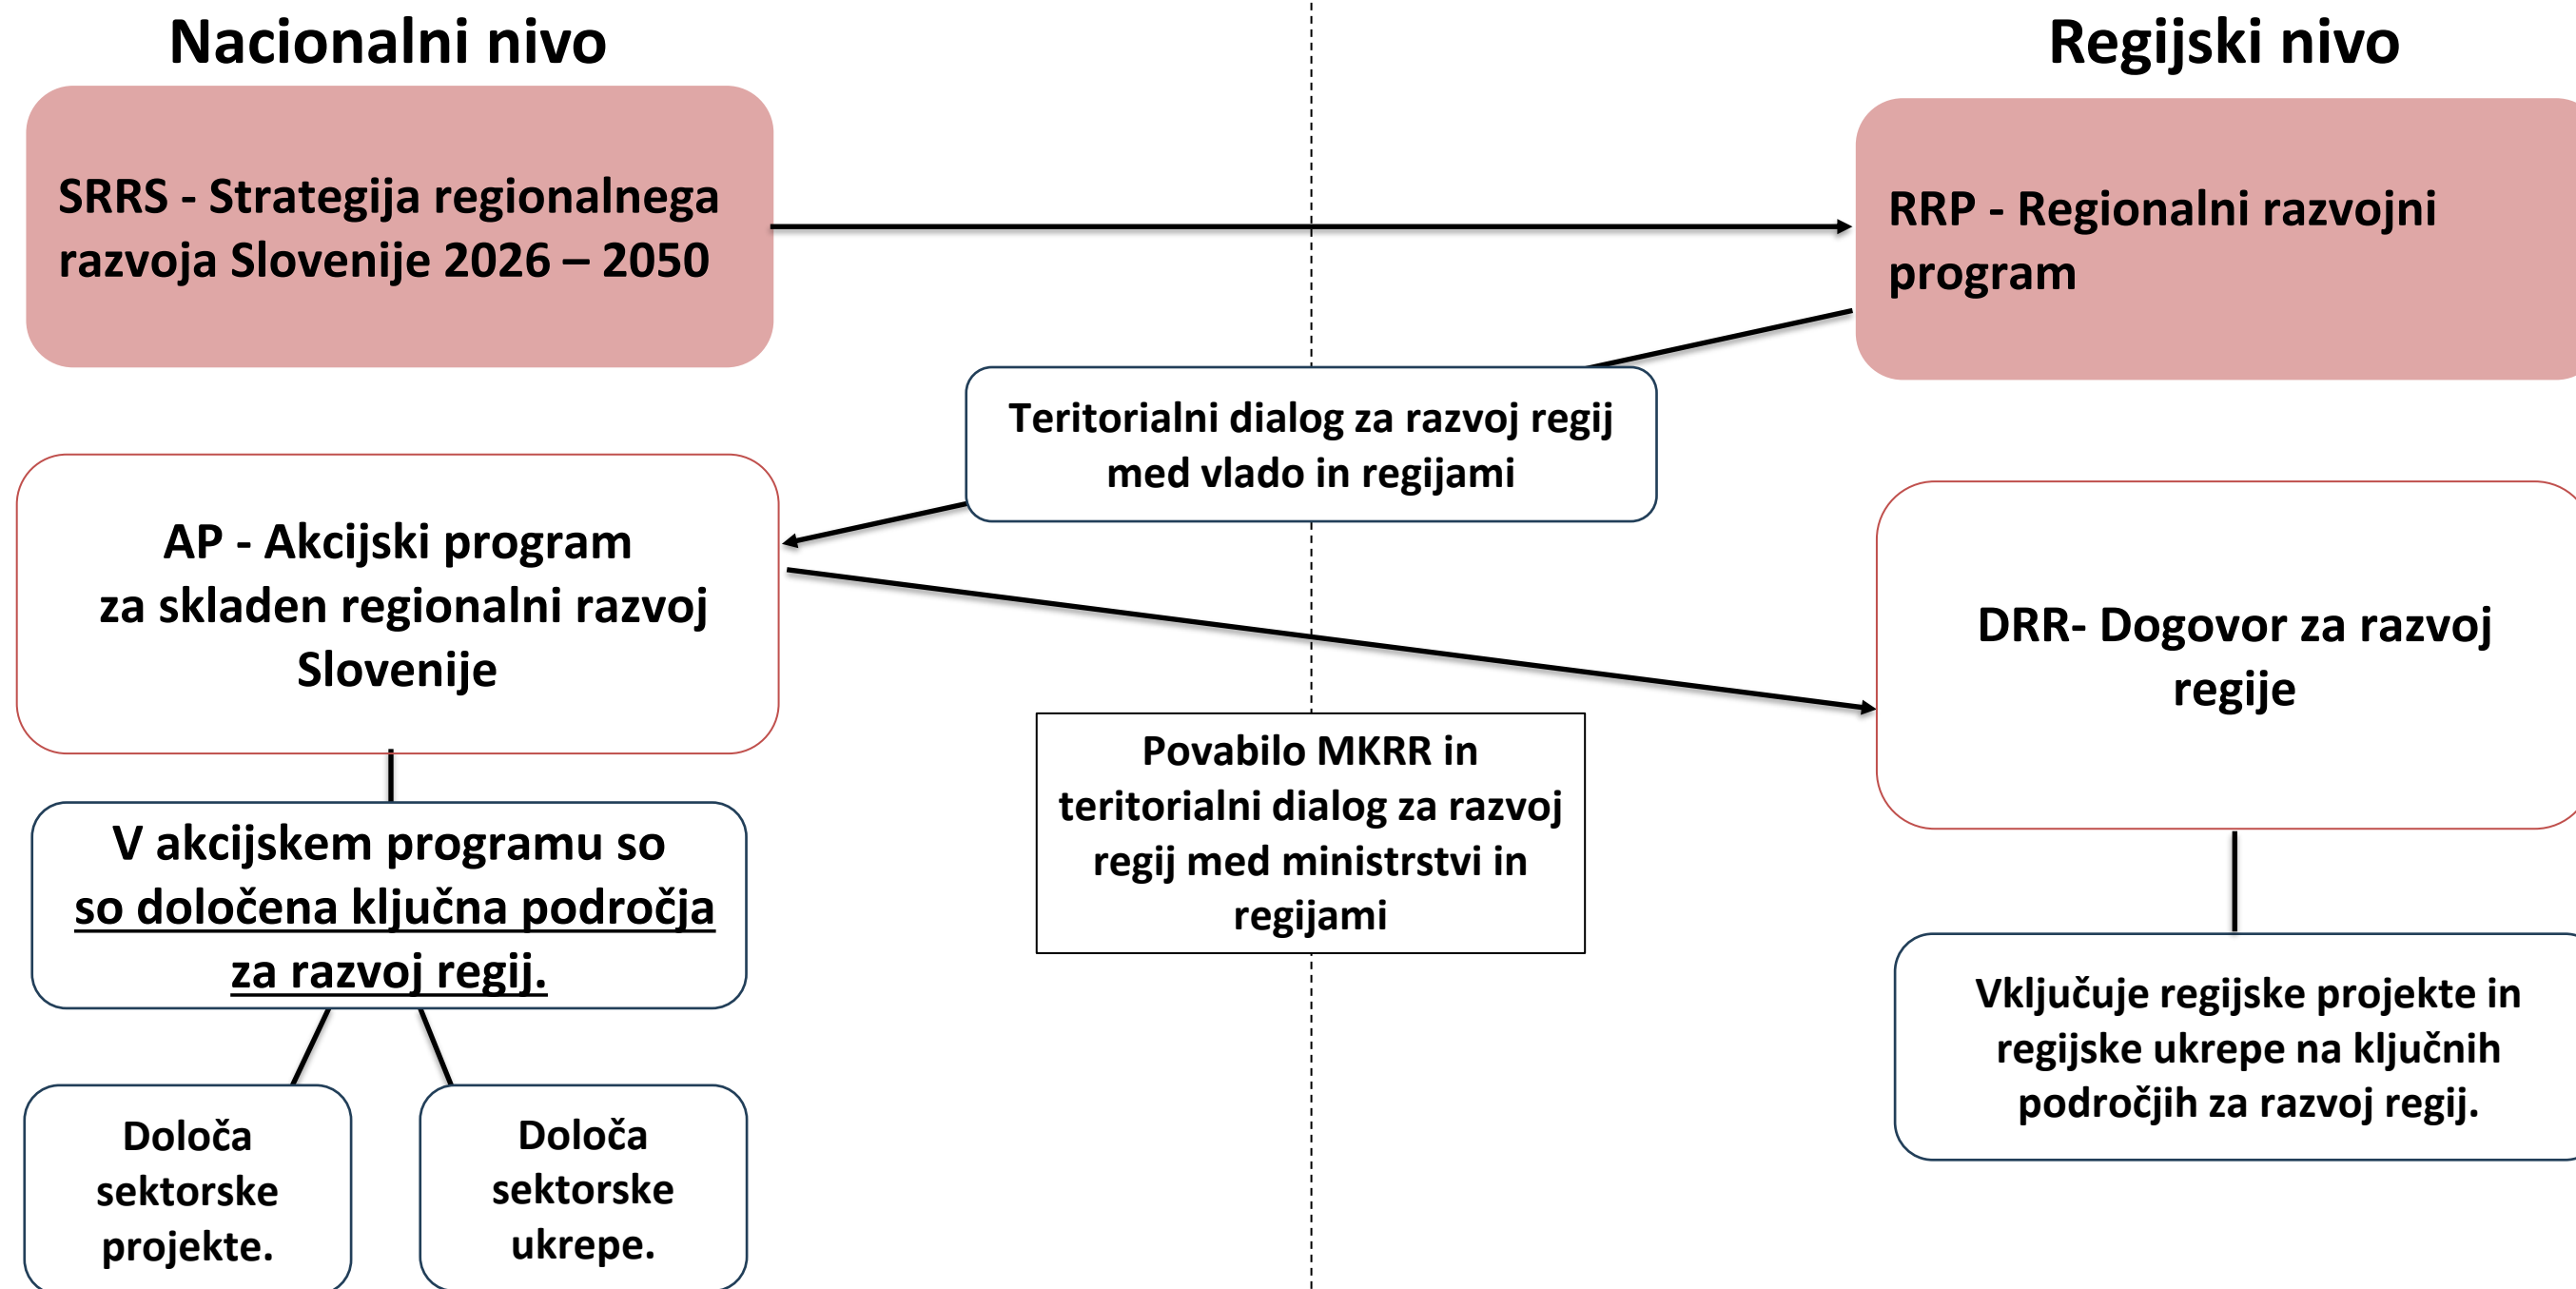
Nacionalni nivo

Regijski nivo

SRRS - Strategija regionalnega razvoja Slovenije 2026 – 2050

RRP - Regionalni razvojni program

Teritorialni dialog za razvoj regij med vlado in regijami

AP - Akcijski program za skladen regionalni razvoj Slovenije

DRR- Dogovor za razvoj regije

Povabilo MKRR in teritorialni dialog za razvoj regij med ministrstvi in regijami

V akcijskem programu so so določena ključna področja za razvoj regij.

Vključuje regijske projekte in regijske ukrepe na ključnih področjih za razvoj regij.

Določa sektorske projekte.

Določa sektorske ukrepe.